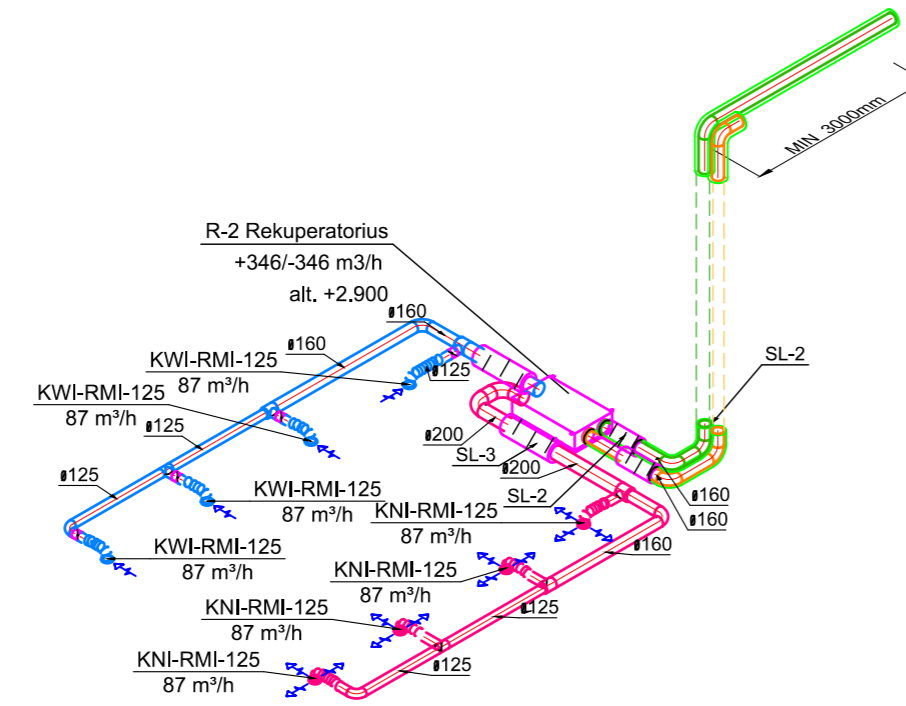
MIN. 3000mm

R-2 Rekuperatorius
+346/-346 m3/h
alt. +2,900

ø160
ø160
KWI-RMI-125
87 m³/h
ø125
KWI-RMI-125
87 m³/h
ø125
ø200
SL-3
ø200
SL-2
SL-2
ø160
ø160
ø125
KWI-RMI-125
87 m³/h
KNI-RMI-125
87 m³/h
ø160
KWI-RMI-125
87 m³/h
KNI-RMI-125
87 m³/h
ø125
KNI-RMI-125
87 m³/h
ø125
KNI-RMI-125
87 m³/h